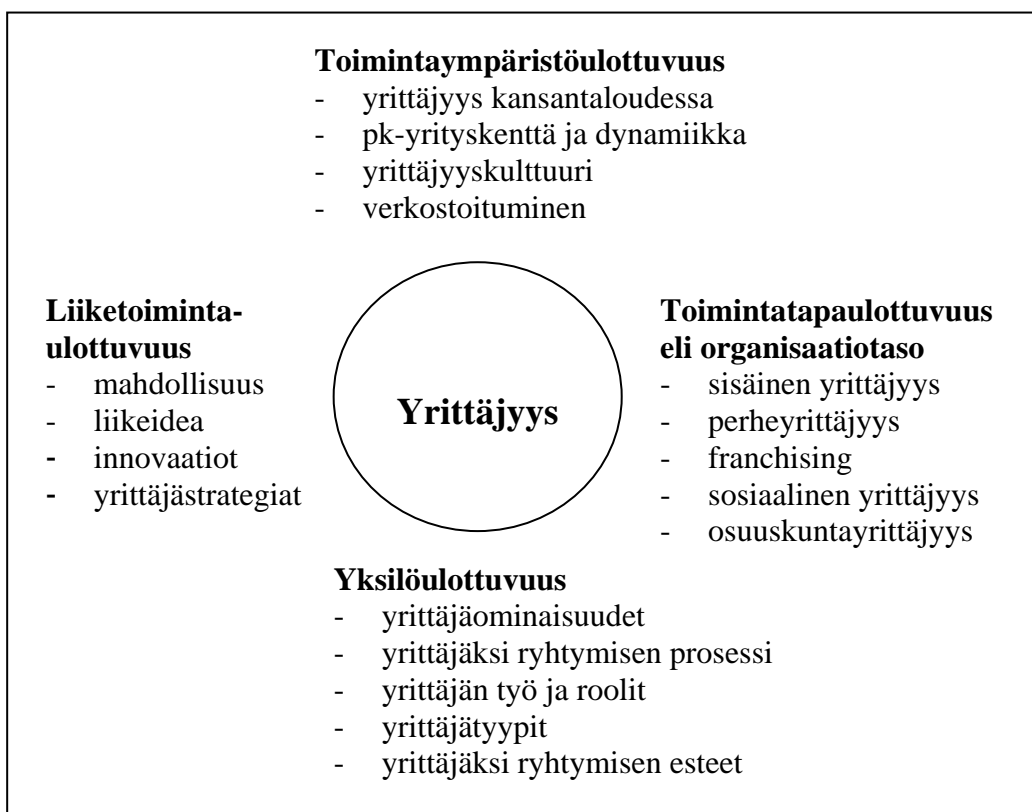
**Toimintaympäristöulottuvuus**
- yrittäjyys kansantaloudessa
- pk-yrityskenttä ja dynamiikka
- yrittäjyyskulttuuri
- verkostoituminen

**Liiketoiminta-ulottuvuus**
- mahdollisuus
- liikeidea
- innovaatiot
- yrittäjästrategiat

**Yrittäjyys**

**Toimintatapaulottuvuus eli organisaatiotaso**
- sisäinen yrittäjyys
- perheyrittäjyys
- franchising
- sosiaalinen yrittäjyys
- osuuskuntayrittäjyys

**Yksilöulottuvuus**
- yrittäjäominaisuudet
- yrittäjäksi ryhtymisen prosessi
- yrittäjän työ ja roolit
- yrittäjätyypit
- yrittäjäksi ryhtymisen esteet